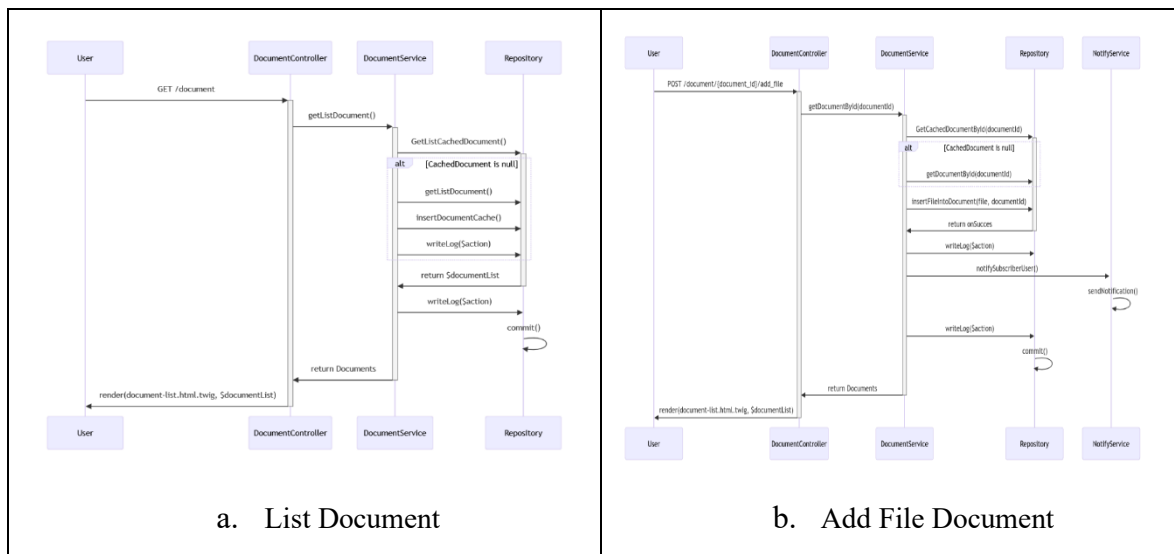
User

DocumentController

DocumentService

Repository

GET /document

getListDocument()

GetListCachedDocument()

alt

[CachedDocument is null]

getListDocument()

insertDocumentCache()

writeLog($action)

return $documentList

writeLog($action)

commit()

return Documents

render(document-list.html.twig, $documentList)

User

DocumentController

DocumentService

Repository

a. List Document

User

DocumentController

DocumentService

Repository

NotifyService

POST /document/{document_id}/add_file

getDocumentById(documentId)

GetCachedDocumentById(documentId)

alt

[CachedDocument is null]

getDocumentById(documentId)

insertFileIntoDocument(file, documentId)

return onSucces

writeLog($action)

notifySubscriberUser()

sendNotification()

writeLog($action)

commit()

return Documents

render(document-list.html.twig, $documentList)

User

DocumentController

DocumentService

Repository

NotifyService

b. Add File Document